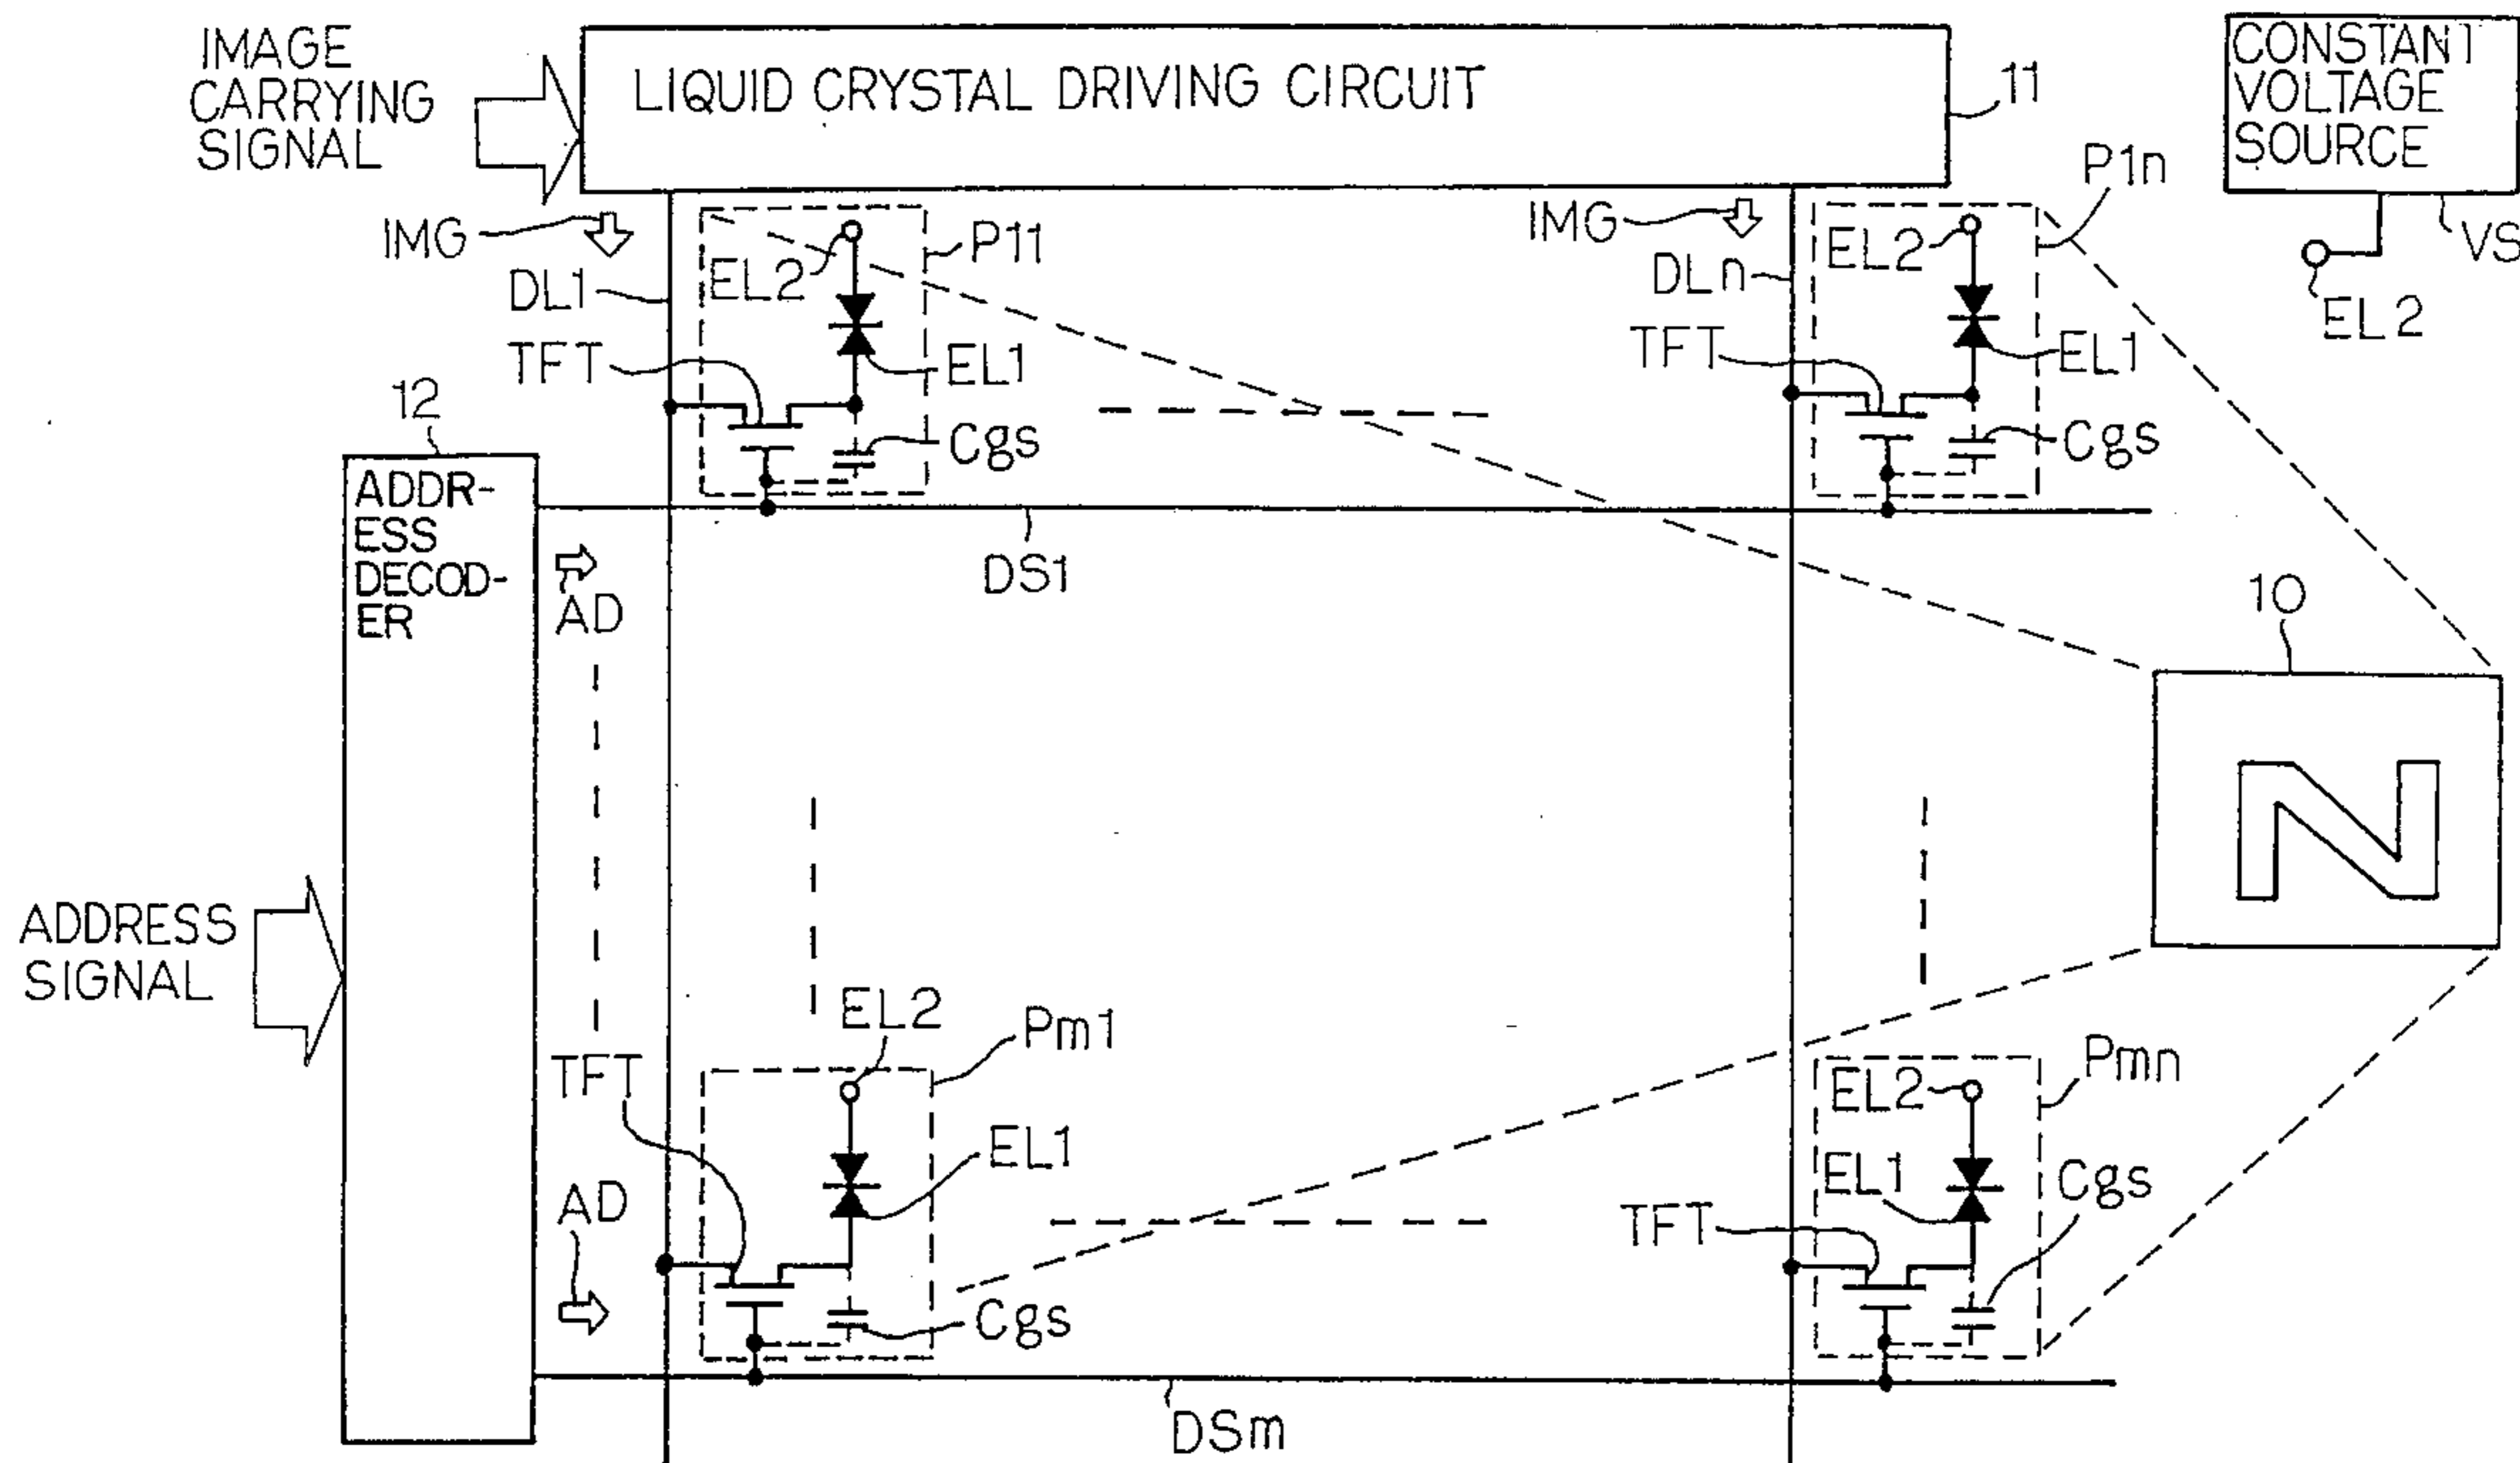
IMAGE CARRYING SIGNAL

LIQUID CRYSTAL DRIVING CIRCUIT

11

CONSTANT VOLTAGE SOURCE

P1n

VS

EL2

IMG

P11

EL2

DL1

TFT

EL1

Cgs

IMG

DLn

EL2

TFT

EL1

Cgs

12

ADDRESS DECODER

AD

DS1

10

N

ADDRESS SIGNAL

EL2

Pm1

TFT

EL1

AD

Cgs

Pmn

EL2

EL1

Cgs

TFT

DSm